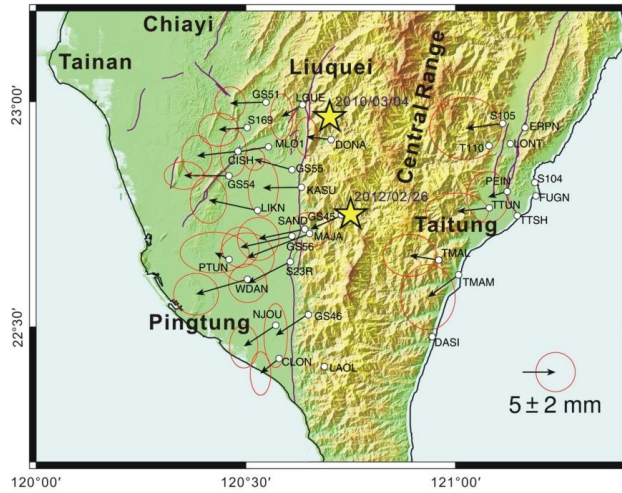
Chiayi
Tainan
Liuquei
Central Range
23°00'
GS51
LGUE
2010/03/04
S169
ML01
DONA
CISH
GS55
GS54
KASU
LIKN
2012/02/26
SAND
GS45
MAJA
GS56
PTUN
S23R
WDAN
Pingtung
NJOU
GS46
22°30'
CLON
LAOL
S105
ERPN
T110
LONT
S104
PEIN
FUGN
TTUN
Taitung
TTSH
TMAL
TMAM
DASI
$5 \pm 2$ mm
120°00'
120°30'
121°00'